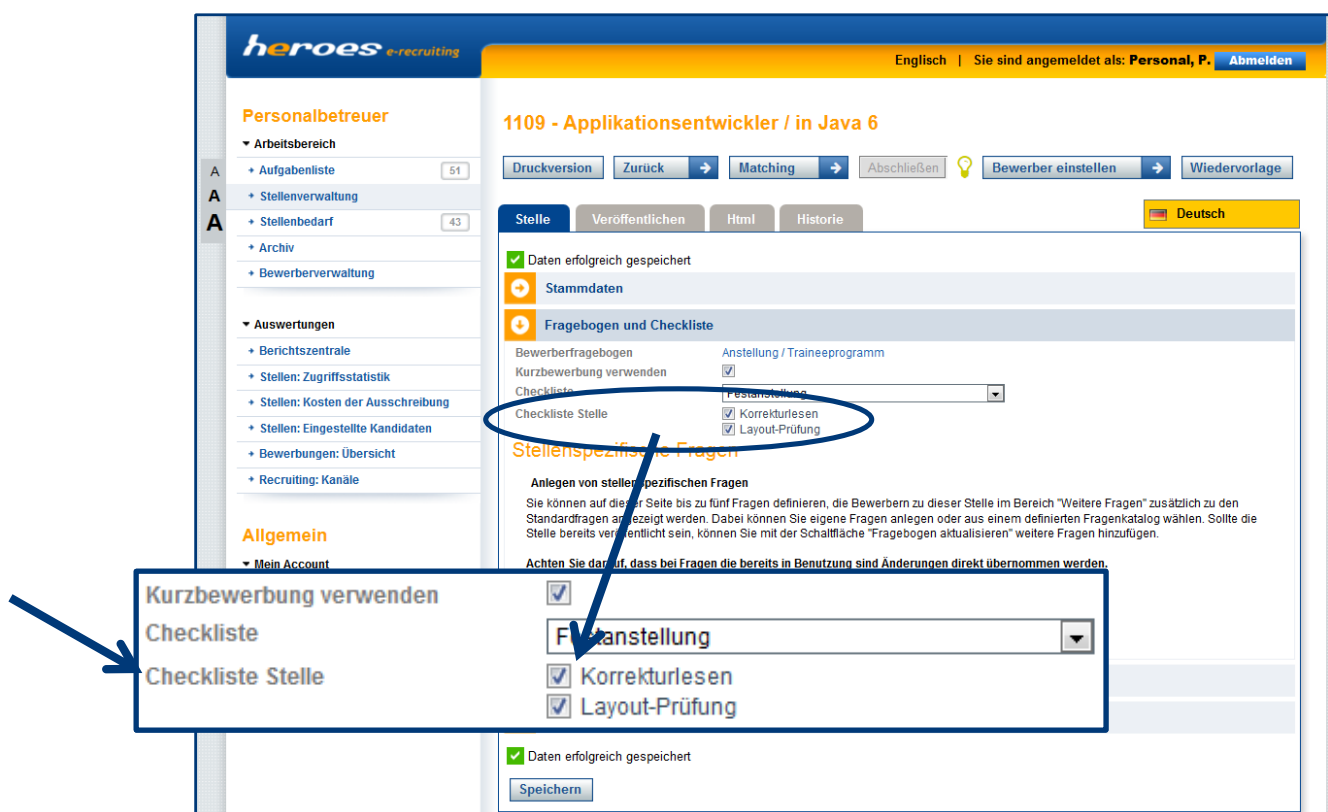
heroes e-recruiting

Englisch | Sie sind angemeldet als: Personal, P. Abmelden

A
A
A

Personalbetreuer
Arbeitsbereich
Aufgabenliste 51
Stellenverwaltung
Stellenbedarf 43
Archiv
Bewerberverwaltung

Auswertungen
Berichtszentrale
Stellen: Zugriffsstatistik
Stellen: Kosten der Ausschreibung
Stellen: Eingestellte Kandidaten
Bewerbungen: Übersicht
Recruiting: Kanäle

Allgemein
Mein Account

1109 - Applikationsentwickler / in Java 6

Druckversion | Zurück | Matching | Abschließen | Bewerber einstellen | Wiedervorlage

Stelle | Veröffentlichen | Html | Historie

Deutsch

Daten erfolgreich gespeichert

Stammdaten

Fragebogen und Checkliste

Bewerberfragebogen Anstellung / Traineeprogramm
Kurzbewerbung verwenden
Checkliste Festanstellung
Checkliste Stelle Korrekturlesen
Layout-Prüfung

Stellenspezifische Fragen

Anlegen von stellenspezifischen Fragen
Sie können auf dieser Seite bis zu fünf Fragen definieren, die Bewerbern zu dieser Stelle im Bereich "Weitere Fragen" zusätzlich zu den Standardfragen angezeigt werden. Dabei können Sie eigene Fragen anlegen oder aus einem definierten Fragenkatalog wählen. Sollte die Stelle bereits veröffentlicht sein, können Sie mit der Schaltfläche "Fragebogen aktualisieren" weitere Fragen hinzufügen.

Achten Sie darauf, dass bei Fragen die bereits in Benutzung sind Änderungen direkt übernommen werden.

Kurzbewerbung verwenden
Checkliste Festanstellung
Checkliste Stelle Korrekturlesen
Layout-Prüfung

Daten erfolgreich gespeichert

Speichern